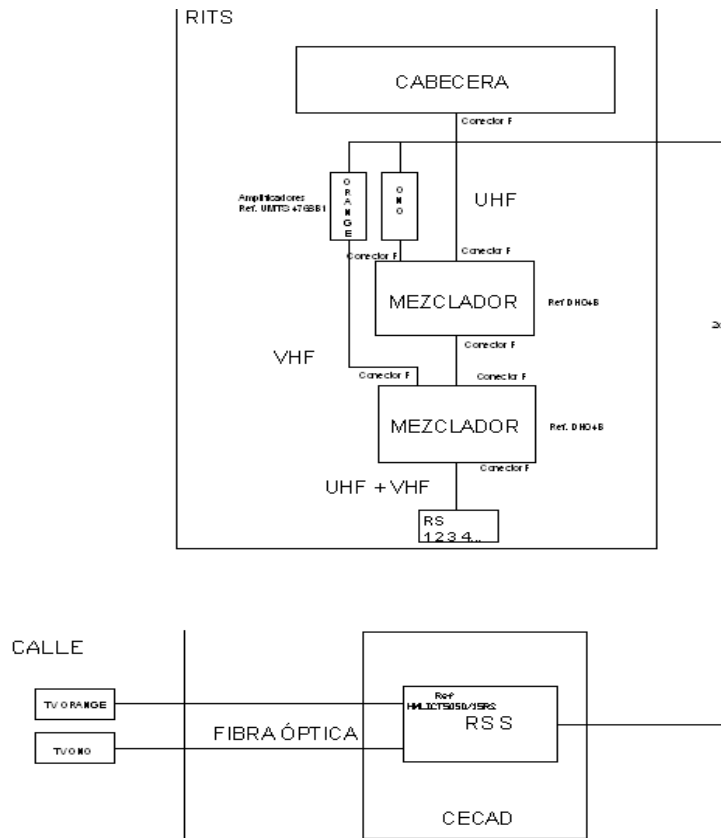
RITS

CABECERA

Conector F

Amplificadores
Ref. UMTS +76881

ORANGE

ONO

UHF

Conector F

Conector F

MEZCLADOR

Ref DHO+B

Conector F

VHF

Conector F

Conector F

MEZCLADOR

Ref. DHO+B

Conector F

UHF + VHF

RS
1 2 3 4...

CALLE

TV ORANGE

TV ONO

FIBRA ÓPTICA

Ref
HMLICT5050/15RS

RS S

CECAD